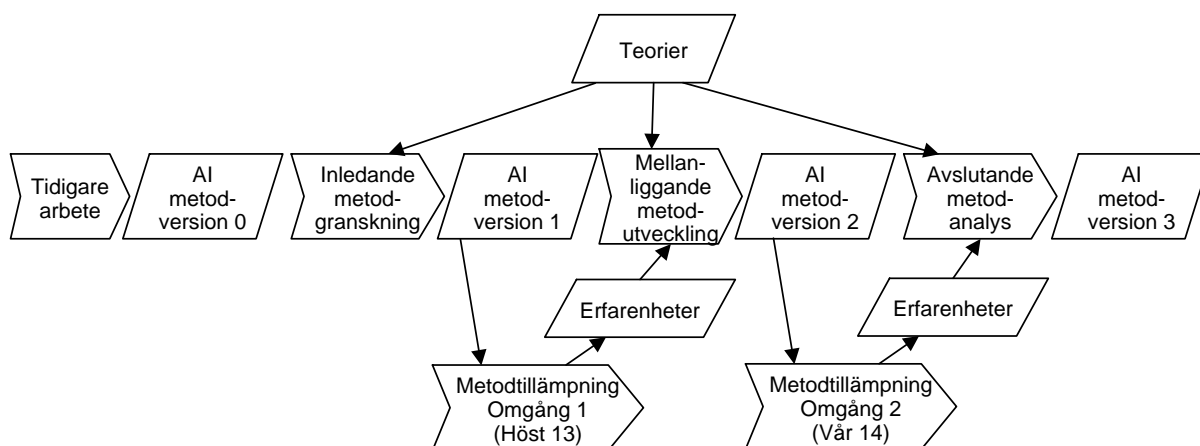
Teorier

Tidigare arbete

AI metodversion 0

Inledande metodgranskning

AI metodversion 1

Mellanliggande metodutveckling

AI metodversion 2

Avslutande metodanalys

AI metodversion 3

Erfarenheter

Erfarenheter

Metodtillämpning Omgång 1 (Höst 13)

Metodtillämpning Omgång 2 (Vår 14)